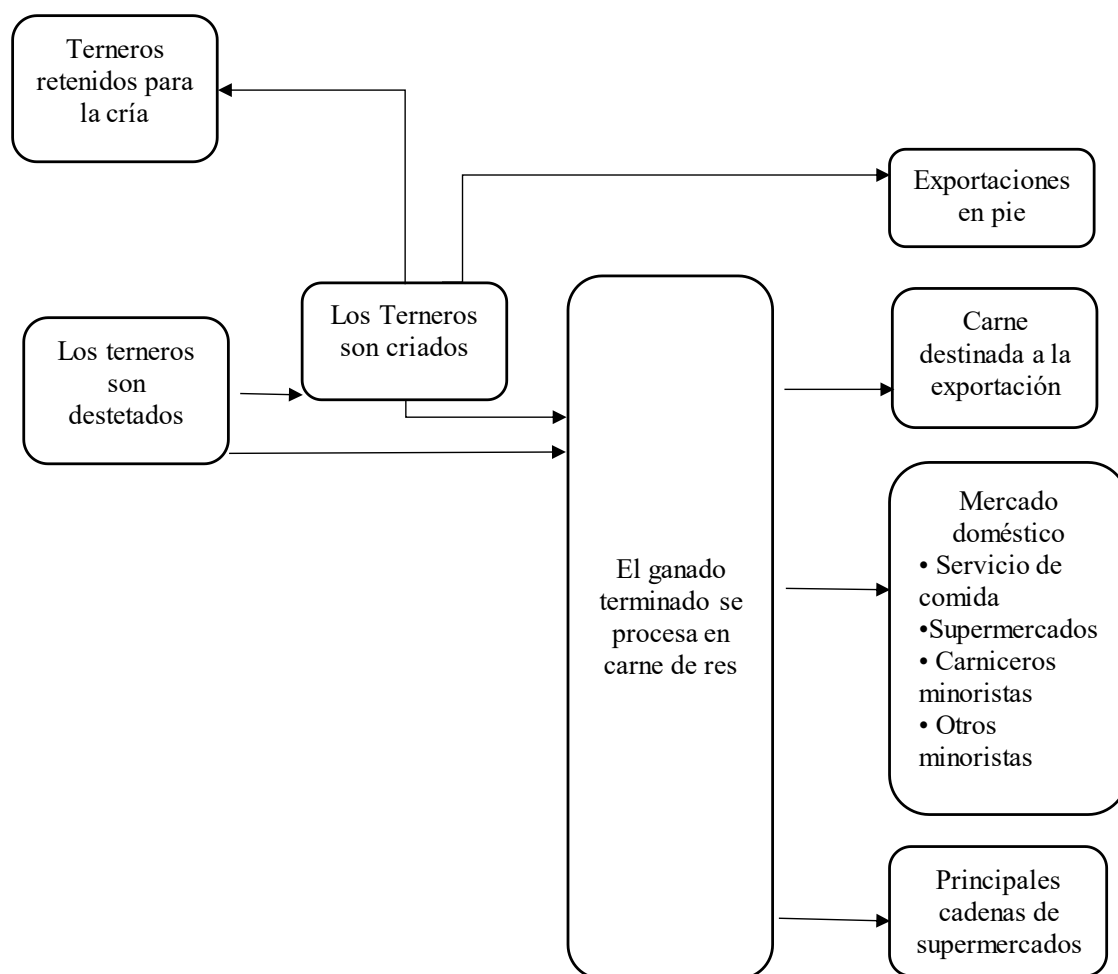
Terneros retenidos para la cría

Exportaciones en pie

Los terneros son destetados

Los Terneros son criados

El ganado terminado se procesa en carne de res

Carne destinada a la exportación

Mercado doméstico
• Servicio de comida
•Supermercados
• Carniceros minoristas
• Otros minoristas

Principales cadenas de supermercados